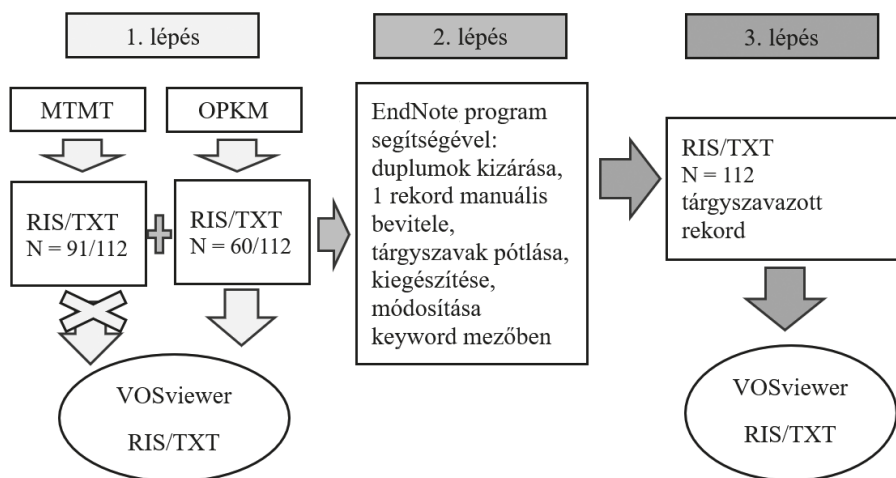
1. lépés

2. lépés

3. lépés

MTMT

OPKM

RIS/TXT
N = 91/112

RIS/TXT
N = 60/112

VOSviewer

RIS/TXT

EndNote program segítségével: duplumok kizárása, 1 rekord manuális bevitele, tárgyszavak pótlása, kiegészítése, módosítása keyword mezőben

RIS/TXT
N = 112
tárgyszavazott rekord

VOSviewer

RIS/TXT